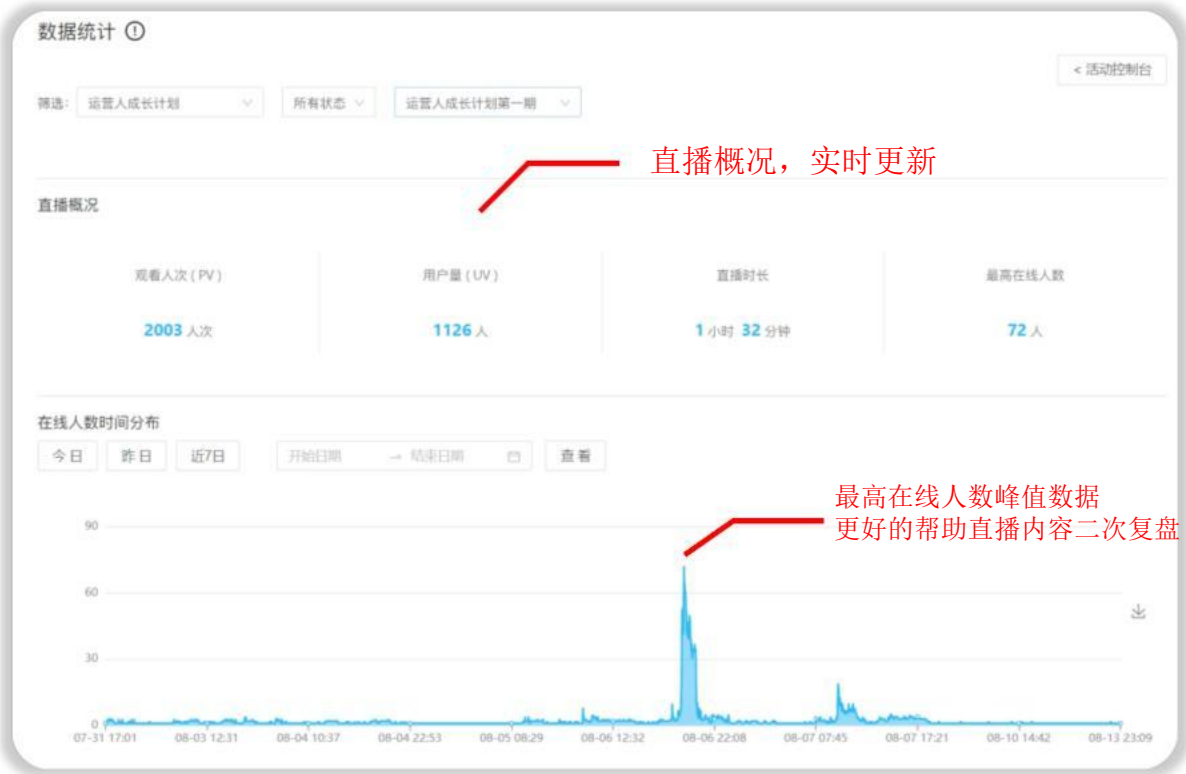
数据统计 ⓘ

< 活动控制台

筛选: 运营人成长计划 所有状态 运营人成长计划第一期

直播概况，实时更新

直播概况

| 观看人次（PV） | 用户量（UV） | 直播时长 | 最高在线人数 |
|---|---|---|---|
| 2003 人次 | 1126 人 | 1 小时 32 分钟 | 72 人 |

在线人数时间分布

今日 昨日 近7日 开始日期 → 结束日期 查看

最高在线人数峰值数据
更好的帮助直播内容二次复盘

90
60
30
0

07-31 17:01 08-03 12:31 08-04 10:37 08-04 22:53 08-05 08:29 08-06 12:32 08-06 22:08 08-07 07:45 08-07 17:21 08-10 14:42 08-13 23:09